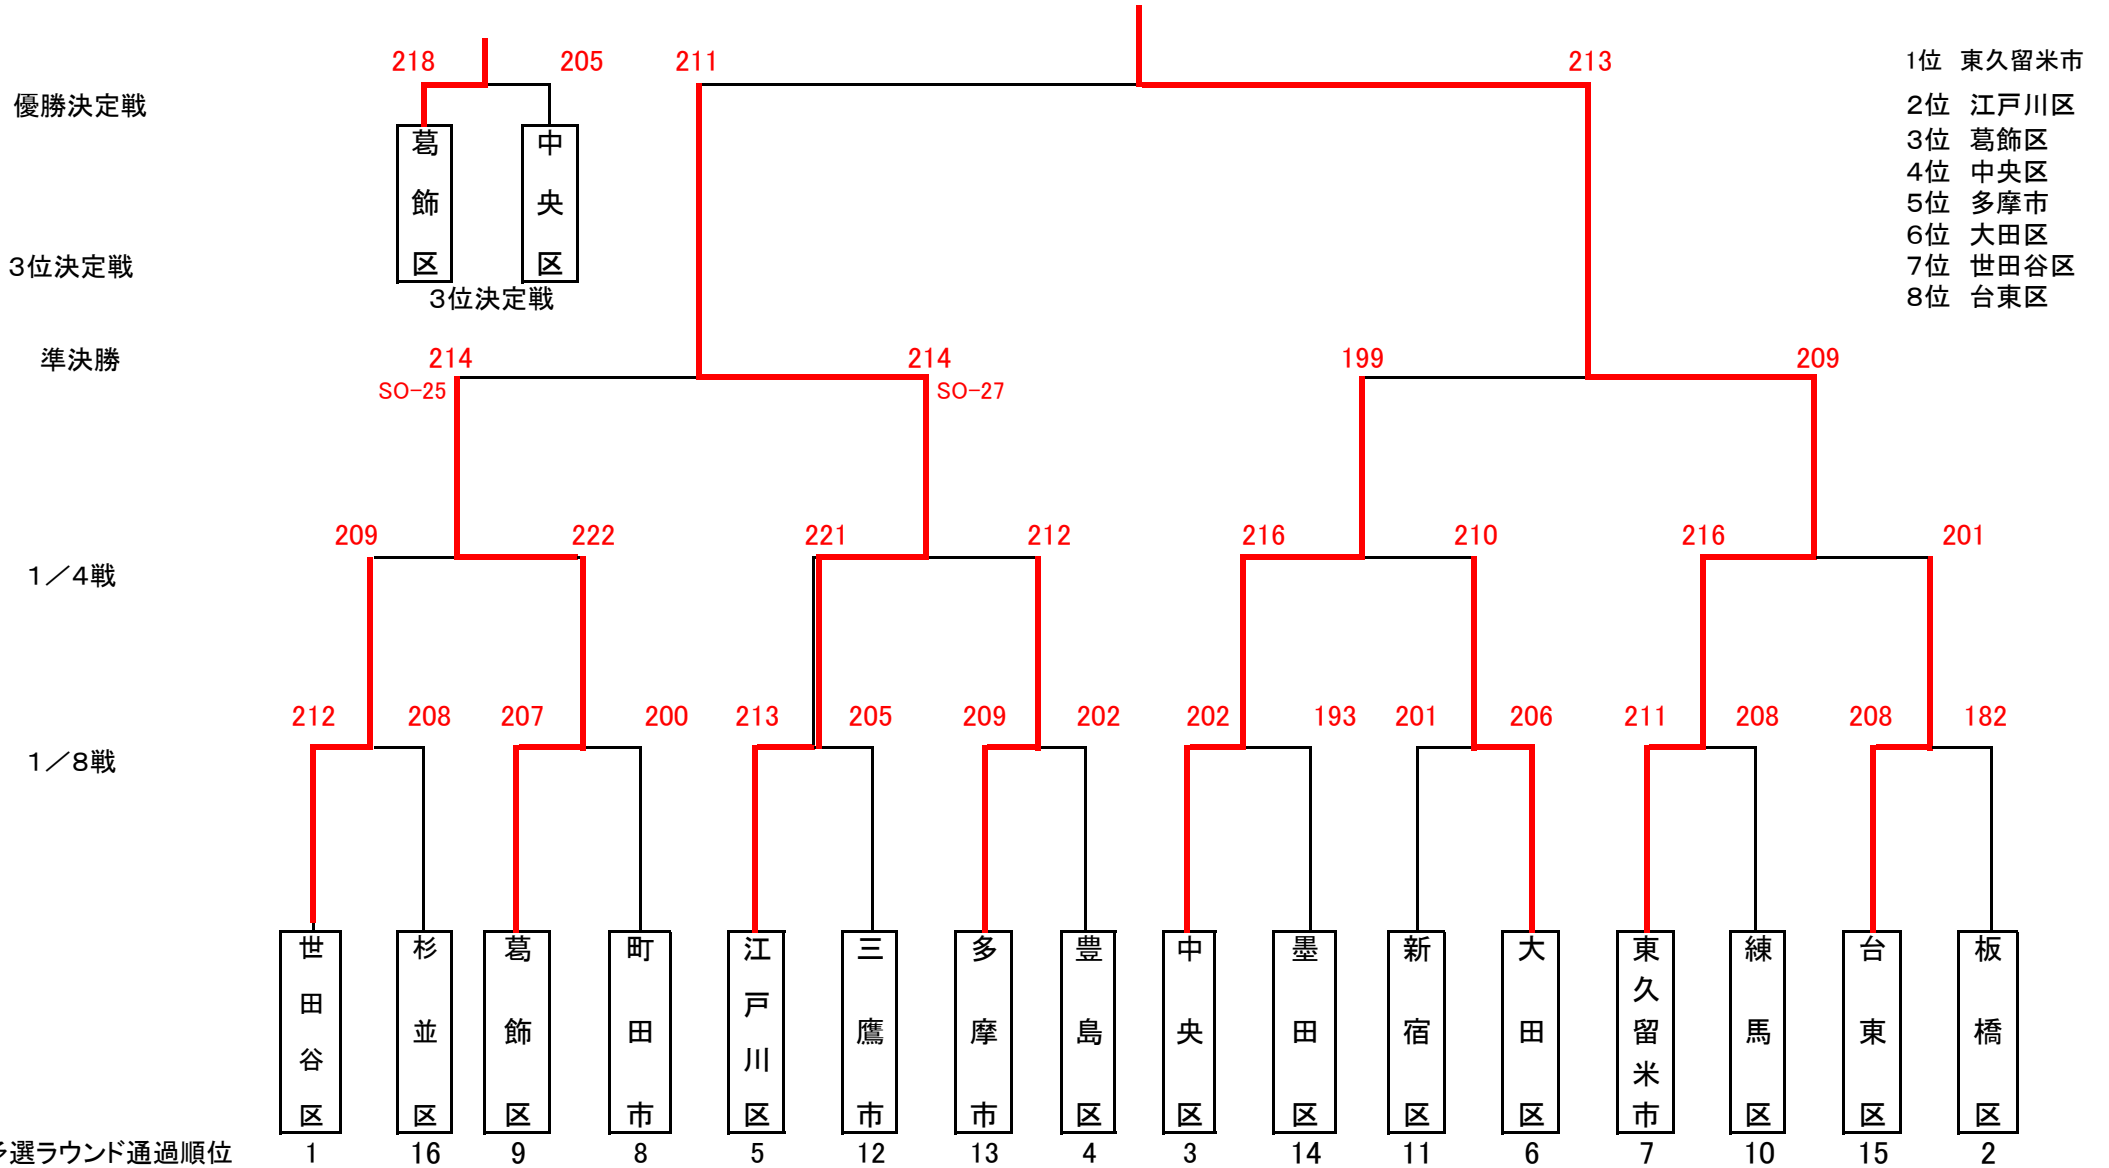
優勝決定戦

3位決定戦

準決勝

1／4戦

1／8戦

予選ラウンド通過順位

218 205
葛飾区 中央区
3位決定戦

211 213

1位 東久留米市
2位 江戸川区
3位 葛飾区
4位 中央区
5位 多摩市
6位 大田区
7位 世田谷区
8位 台東区

214 SO-25
214 SO-27
199
209

209 222 221 212 216 210 216 201

212 208 207 200 213 205 209 202 202 193 201 206 211 208 208 182

| 世田谷区 | 杉並区 | 葛飾区 | 町田市 | 江戸川区 | 三鷹市 | 多摩市 | 豊島区 | 中央区 | 墨田区 | 新宿区 | 大田区 | 東久留米市 | 練馬区 | 台東区 | 板橋区 |
|---|---|---|---|---|---|---|---|---|---|---|---|---|---|---|---|
| 1 | 16 | 9 | 8 | 5 | 12 | 13 | 4 | 3 | 14 | 11 | 6 | 7 | 10 | 15 | 2 |